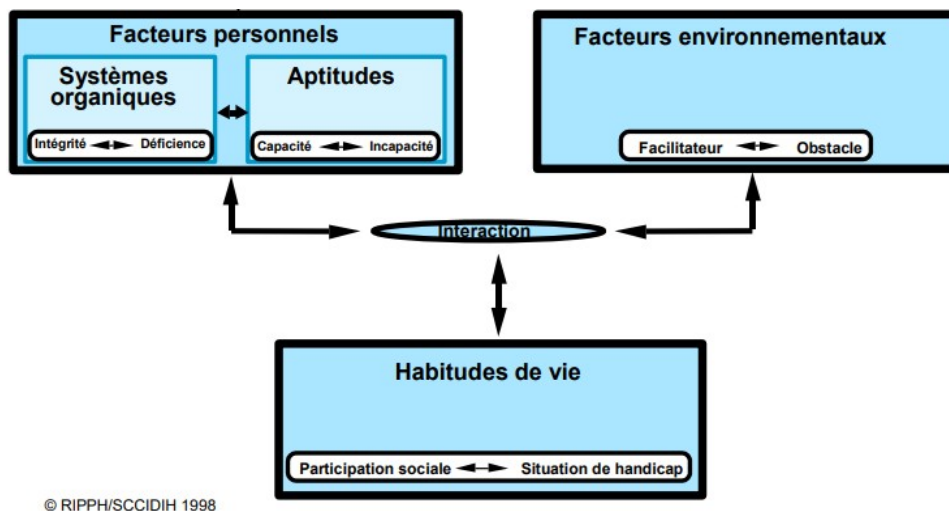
Facteurs personnels

Systèmes organiques

Intégrité Déficience

Aptitudes

Capacité Incapacité

Facteurs environnementaux

Facilitateur Obstacle

Interaction

Habitudes de vie

Participation sociale Situation de handicap

© RIPPH/SCCIDIH 1998